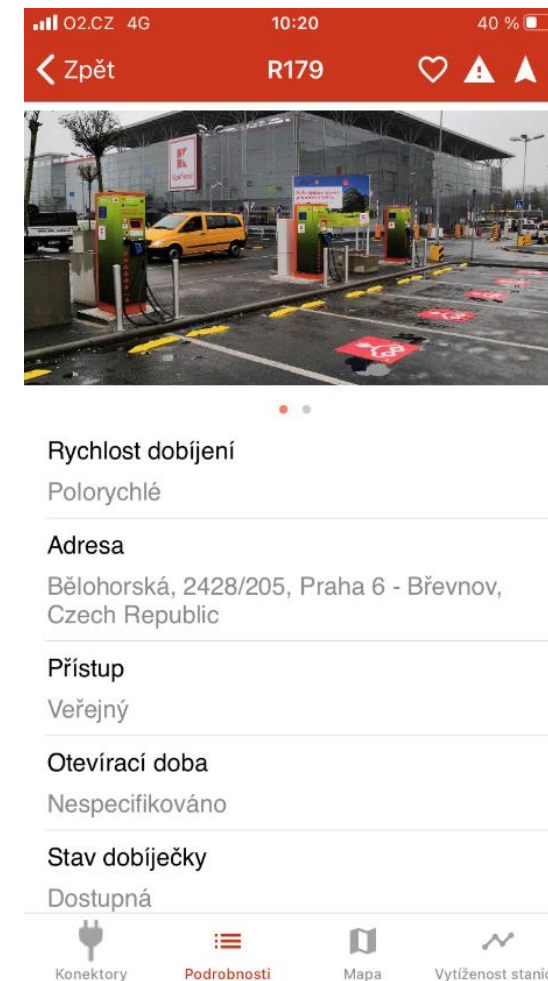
O2.CZ 4G 10:20 40 %

Zpět R179

Rychlost dobíjení

Polorychlé

Adresa

Bělohorská, 2428/205, Praha 6 - Břevnov, Czech Republic

Přístup

Veřejný

Otevírací doba

Nespecifikováno

Stav dobíječky

Dostupná

Konektory Podrobnosti Mapa Vytíženost stanic